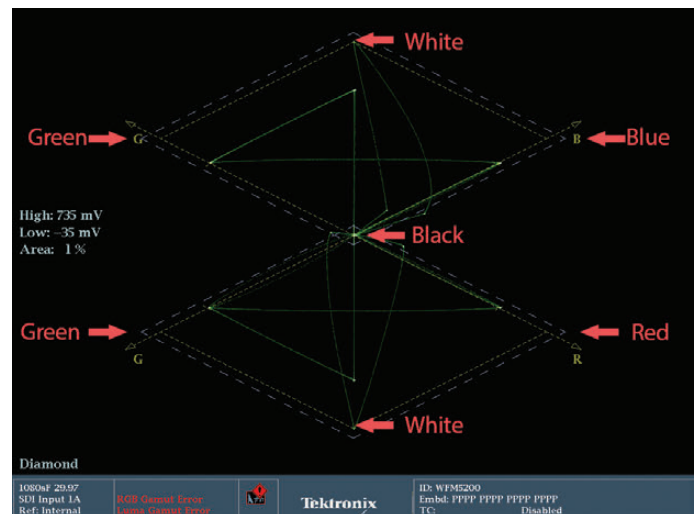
White

Green

G

B

Blue

High: 735 mV
Low: –35 mV
Area: 1 %

Black

Green

Red

G

R

White

Diamond

1080sF 29.97
SDI Input 1A
Ref: Internal

RGB Gamut Error
Luma Gamut Error

Tektronix

ID: WFM5200
Embd: PPPP PPPP PPPP PPPP
TC: Disabled